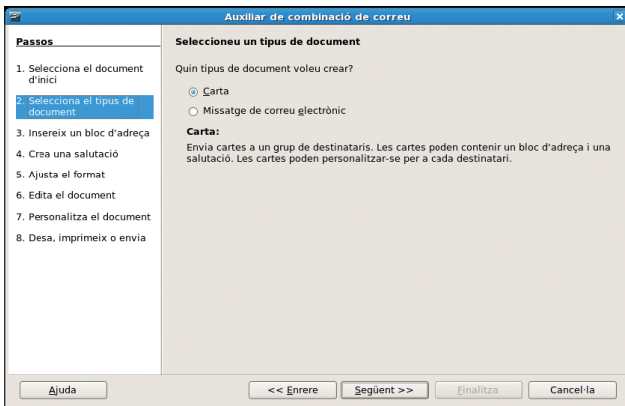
Auxiliar de combinació de correu

Passos

1. Selecciona el document d'inici
2. Selecciona el tipus de document
3. Insereix un bloc d'adreça
4. Crea una salutació
5. Ajusta el format
6. Edita el document
7. Personalitza el document
8. Desa, imprimeix o envia

Seleccioneu un tipus de document

Quin tipus de document voleu crear?

Carta

Missatge de correu electrònic

Carta:

Envia cartes a un grup de destinataris. Les cartes poden contenir un bloc d'adreça i una salutació. Les cartes poden personalitzar-se per a cada destinatari.

Ajuda

<< Enrere

Següent >>

Finalitza

Cancel·la